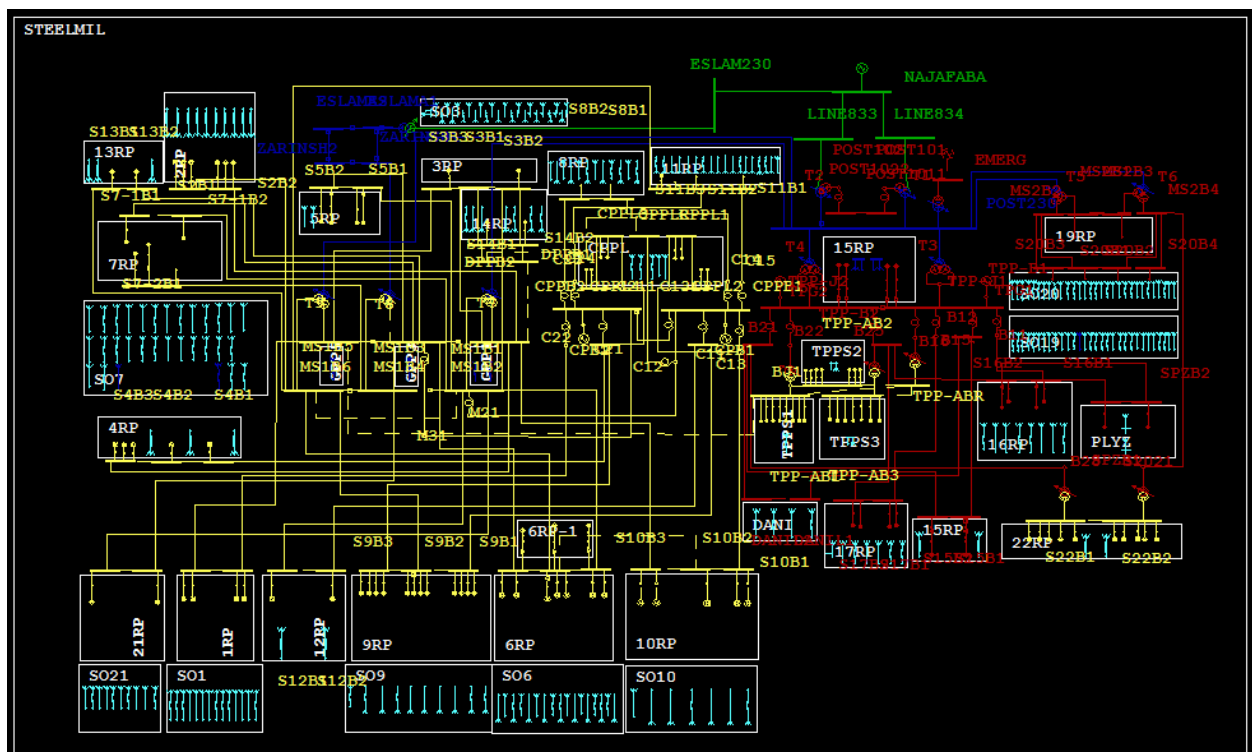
STEELMIL

ESLAM230
NAJAFABA
LINE833
LINE834
POST103
POST101
POST102
POST101
EMERG
POST230
ESLAMESLAM2
ZARINSH2
ZARINSH1
S03
S8B2S8B1
S3B3
S3B1
S3B2
S13B1S13B2
13RP
2RP
S2B1
S2B2
S7-1B1
S7-1B2
S5B2
S5B1
3RP
8RP
11RP
S11B2S11B2
S11B1
5RP
14RP
S14B1
S14B2
DPPB2
DPPB1
CPPL1CPPL2CPPL1
CRP1
C14
C15
7RP
S7-2B1
CPPB2CPPB1
C13
CPPB2
CPPB1
T4
15RP
T3
T2
T1
T5
T6
MS2B3
MS2B2
MS2B4
19RP
S20B3
S20B2
S20B4
TPP-B1
TPP-B2
TPP-B1
S020
S019
T9
T8
T7
C22
CPPL21
C21
C12
C11
C13
B21
B22
TPP-AB2
B12
B11
B13
S16B2
S16B1
SPZB2
MS1B5
MS1B6
MS1B3
MS1B4
MS1B1
MS1B2
GRP
GRP
GRP
SO7
S4B3S4B2
S4B1
M21
TPPS2
B31
TPP-ABR
4RP
M31
TPPS1
TPPS3
16RP
PLYZ
B28PZB21
TPP-AB1
TPP-AB3
DANI
DANISHRU
17RP
15RP
S15B2
S15B1
22RP
S22B1
S22B2
6RP-1
S9B3
S9B2
S9B1
S10B3
S10B2
S10B1
21RP
1RP
12RP
9RP
6RP
10RP
SO21
SO1
S12B1S12B2
SO9
SO6
SO10